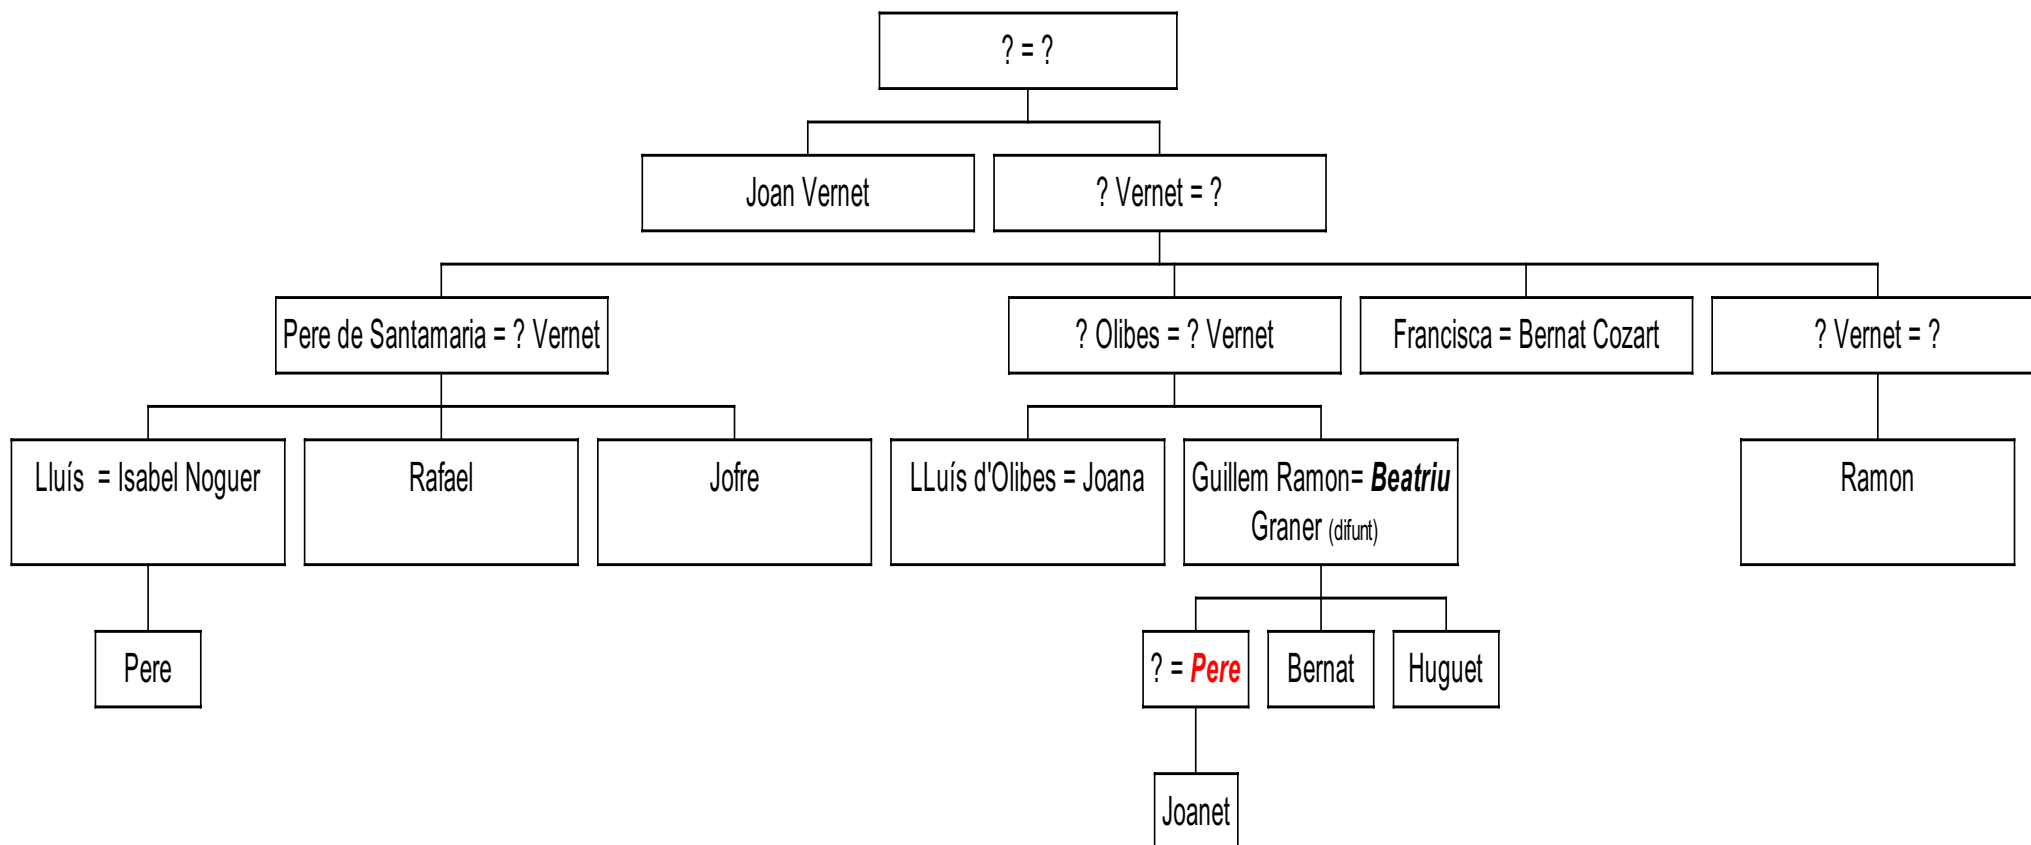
? = ?

Joan Vernet

? Vernet = ?

Pere de Santamaria = ? Vernet

? Olibes = ? Vernet

Francisca = Bernat Cozart

? Vernet = ?

Lluís = Isabel Noguer

Rafael

Jofre

LLuís d'Olibes = Joana

Guillem Ramon= **Beatriu** Graner (difunt)

Ramon

Pere

? = **Pere**

Bernat

Huguet

Joanet